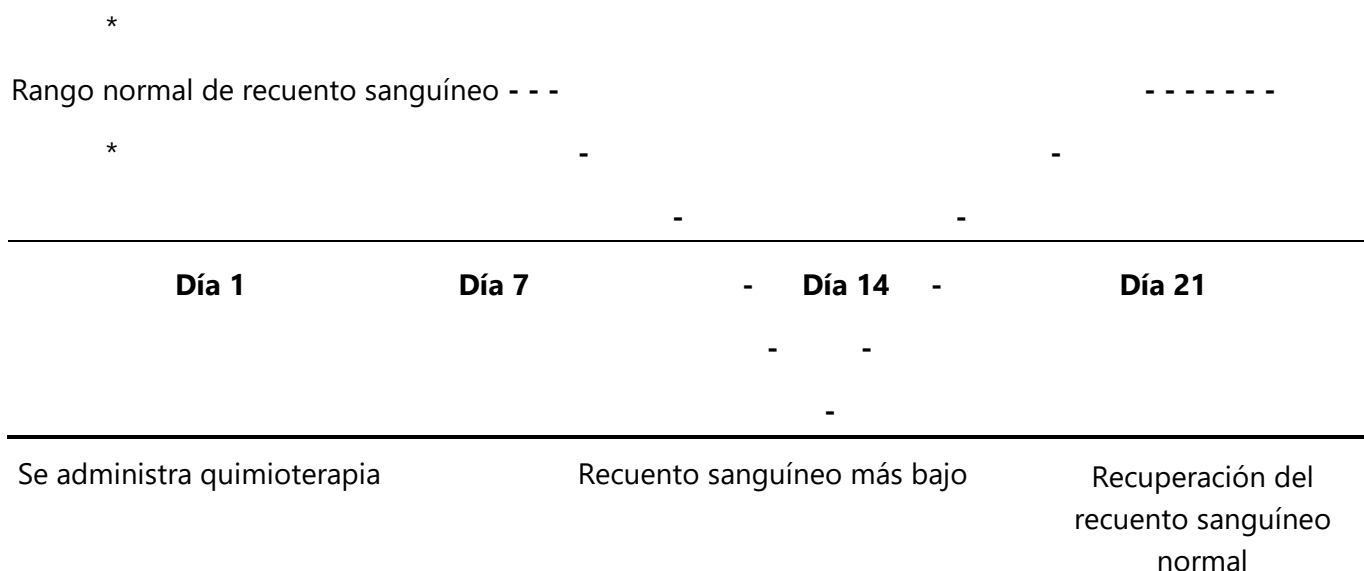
*

Rango normal de recuento sanguíneo - - - - - - - - - -

*

- -

- -

Día 1 Día 7 - Día 14 - Día 21

- -

-

Se administra quimioterapia

Recuento sanguíneo más bajo

Recuperación del recuento sanguíneo normal